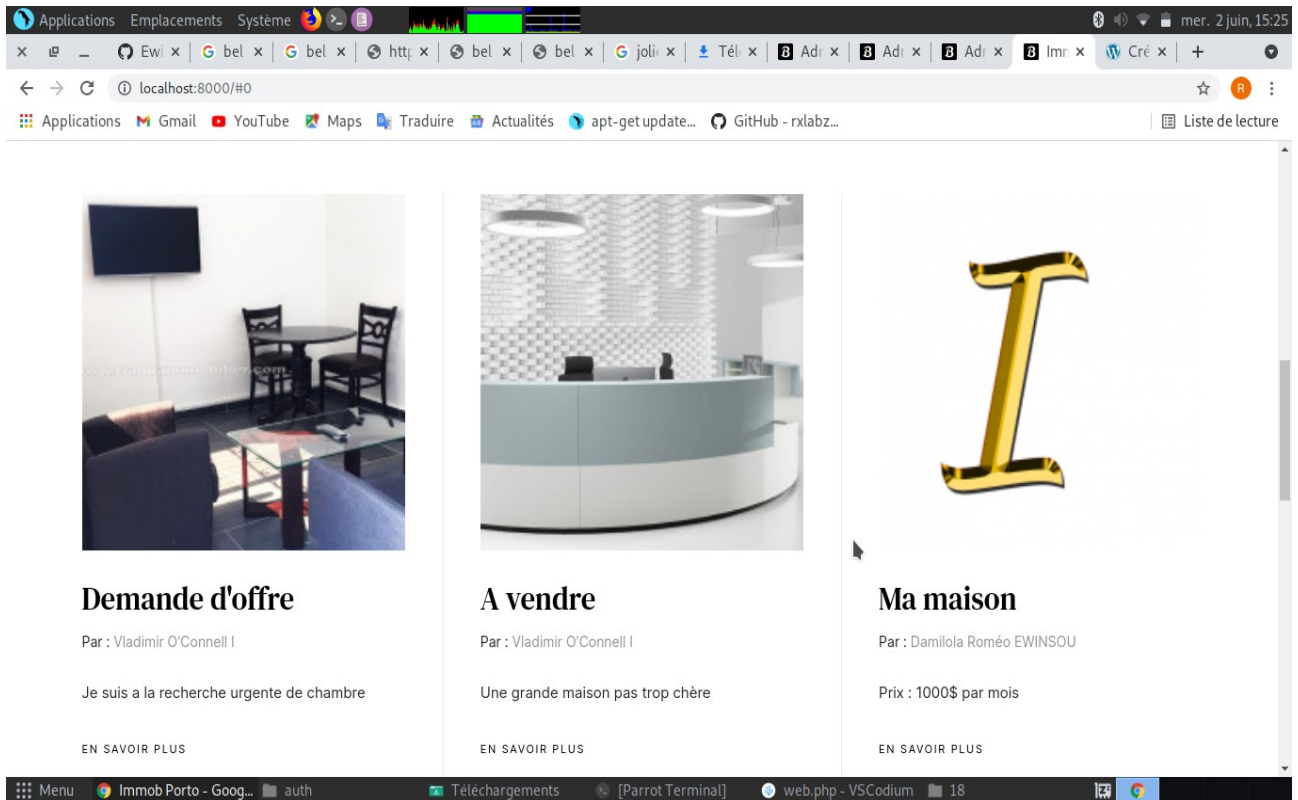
Applications Emplacements Système

mer. 2 juin, 15:25

Ewi × | G bel × | G bel × | http × | bel × | bel × | G joli × | Tél × | B Adr × | B Adr × | B Adr × | B Imm × | Cré × | +

localhost:8000/#0

Applications Gmail YouTube Maps Traduire Actualités apt-get update... GitHub - rxlabz...

Liste de lecture

Demande d'offre

Par : Vladimir O'Connell I

Je suis a la recherche urgente de chambre

EN SAVOIR PLUS

A vendre

Par : Vladimir O'Connell I

Une grande maison pas trop chère

EN SAVOIR PLUS

Ma maison

Par : Damilola Roméo EWINSOU

Prix : 1000$ par mois

EN SAVOIR PLUS

Menu Immob Porto - Goog... auth Téléchargements [Parrot Terminal] web.php - VSCodium 18